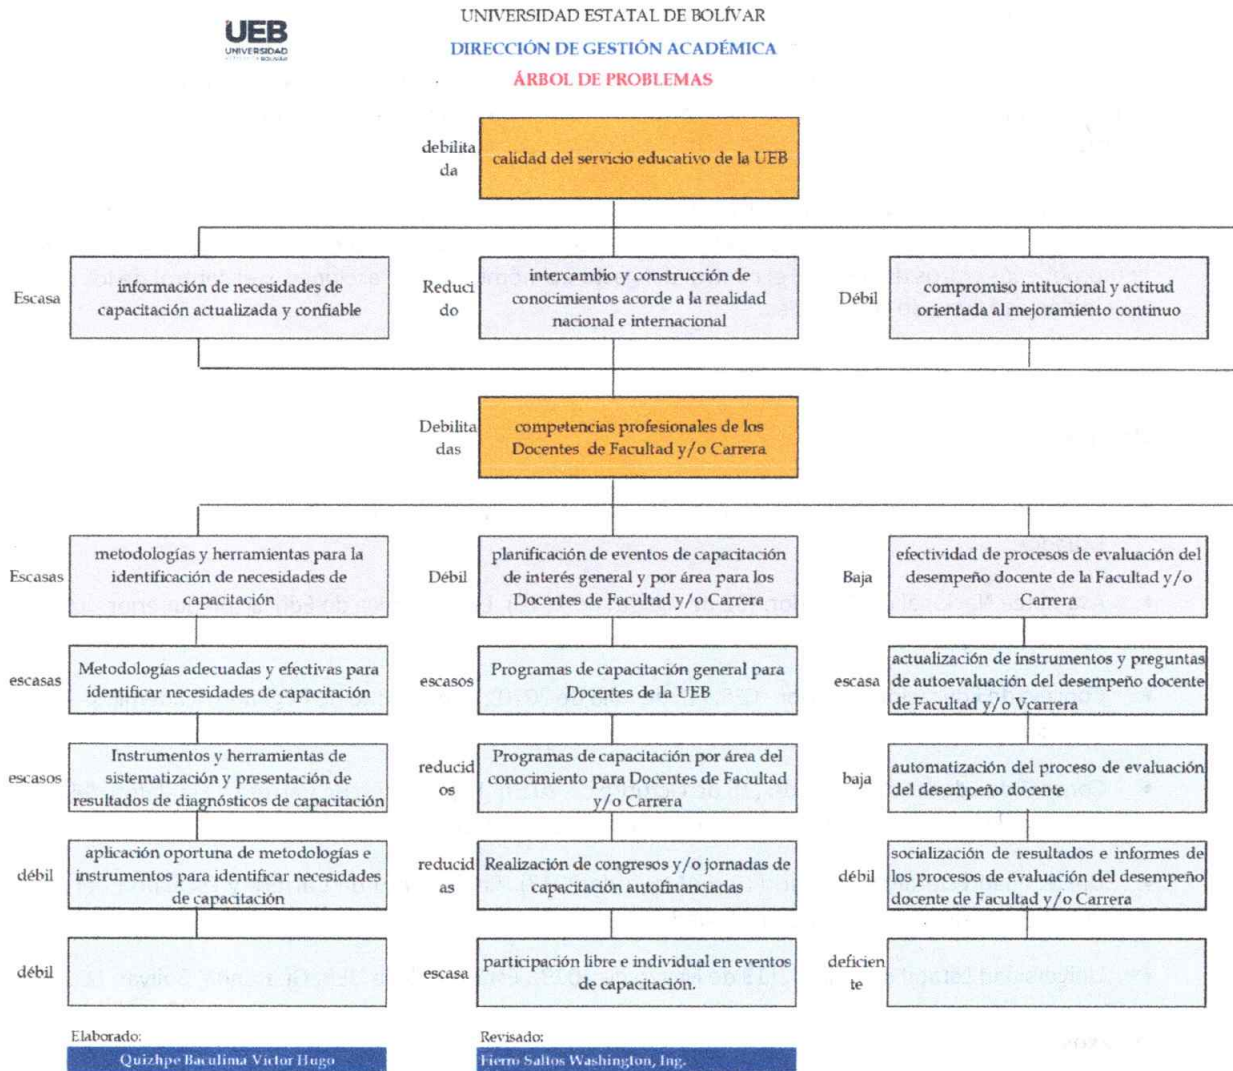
UEB
UNIVERSIDAD

UNIVERSIDAD ESTATAL DE BOLÍVAR
DIRECCIÓN DE GESTIÓN ACADÉMICA
ÁRBOL DE PROBLEMAS

debilitada calidad del servicio educativo de la UEB

Escasa información de necesidades de capacitación actualizada y confiable

Reducido intercambio y construcción de conocimientos acorde a la realidad nacional e internacional

Débil compromiso intitucional y actitud orientada al mejoramiento continuo

Debilitadas competencias profesionales de los Docentes de Facultad y/o Carrera

Escasas metodologías y herramientas para la identificación de necesidades de capacitación

Débil planificación de eventos de capacitación de interés general y por área para los Docentes de Facultad y/o Carrera

Baja efectividad de procesos de evaluación del desempeño docente de la Facultad y/o Carrera

escasas Metodologías adecuadas y efectivas para identificar necesidades de capacitación

escasos Programas de capacitación general para Docentes de la UEB

escasa actualización de instrumentos y preguntas de autoevaluación del desempeño docente de Facultad y/o Vcarrera

escasos Instrumentos y herramientas de sistematización y presentación de resultados de diagnósticos de capacitación

reducidos Programas de capacitación por área del conocimiento para Docentes de Facultad y/o Carrera

baja automatización del proceso de evaluación del desempeño docente

débil aplicación oportuna de metodologías e instrumentos para identificar necesidades de capacitación

reducidas Realización de congresos y/o jornadas de capacitación autofinanciadas

débil socialización de resultados e informes de los procesos de evaluación del desempeño docente de Facultad y/o Carrera

débil

escasa participación libre e individual en eventos de capacitación.

deficiente

Elaborado:
Quizhpe Baculima Victor Hugo

Revisado:
Fierro Saltos Washington, Ing.